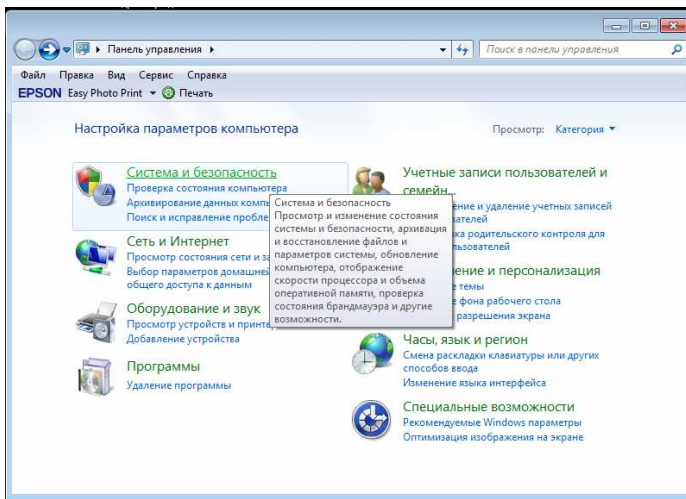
Панель управления ▸

Поиск в панели управления

Файл Правка Вид Сервис Справка

EPSON Easy Photo Print ▾ Печать

Настройка параметров компьютера

Просмотр: Категория ▾

Система и безопасность
Проверка состояния компьютера
Архивирование данных компь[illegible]
Поиск и исправление пробле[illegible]

Система и безопасность
Просмотр и изменение состояния системы и безопасности, архивация и восстановление файлов и параметров системы, обновление компьютера, отображение скорости процессора и объема оперативной памяти, проверка состояния брандмауэра и другие возможности.

Сеть и Интернет
Просмотр состояния сети и за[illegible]
Выбор параметров домашней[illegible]
общего доступа к данным

Оборудование и звук
Просмотр устройств и принте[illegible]
Добавление устройства

Программы
Удаление программы

Учетные записи пользователей и семейн...
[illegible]ение и удаление учетных записей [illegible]зателей
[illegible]ка родительского контроля для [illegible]льзователей

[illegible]ение и персонализация
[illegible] темы
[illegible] фона рабочего стола
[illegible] разрешения экрана

Часы, язык и регион
Смена раскладки клавиатуры или других способов ввода
Изменение языка интерфейса

Специальные возможности
Рекомендуемые Windows параметры
Оптимизация изображения на экране